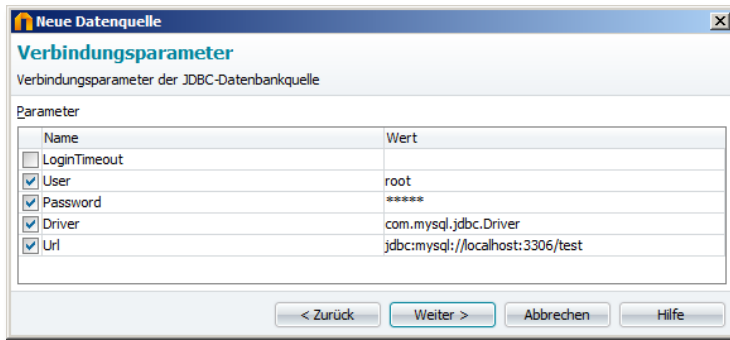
Neue Datenquelle

Verbindungsparameter

Verbindungsparameter der JDBC-Datenbankquelle

Parameter

| Name | Wert |
|---|---|
| LoginTimeout | |
| User | root |
| Password | ***** |
| Driver | com.mysql.jdbc.Driver |
| Url | jdbc:mysql://localhost:3306/test |

< Zurück
Weiter >
Abbrechen
Hilfe